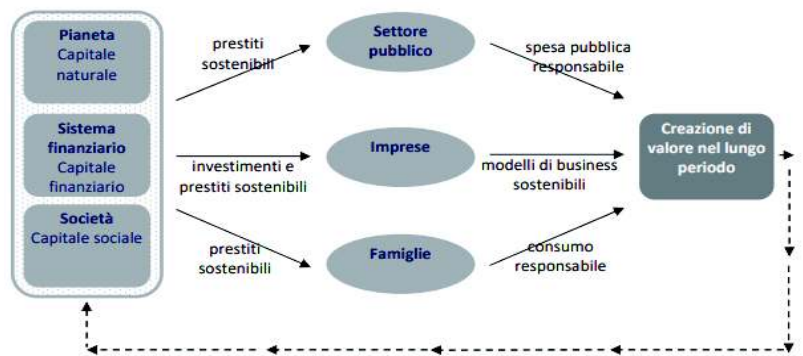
Pianeta
Capitale naturale

Sistema finanziario
Capitale finanziario

Società
Capitale sociale

prestiti sostenibili

investimenti e prestiti sostenibili

prestiti sostenibili

Settore pubblico

Imprese

Famiglie

spesa pubblica responsabile

modelli di business sostenibili

consumo responsabile

Creazione di valore nel lungo periodo